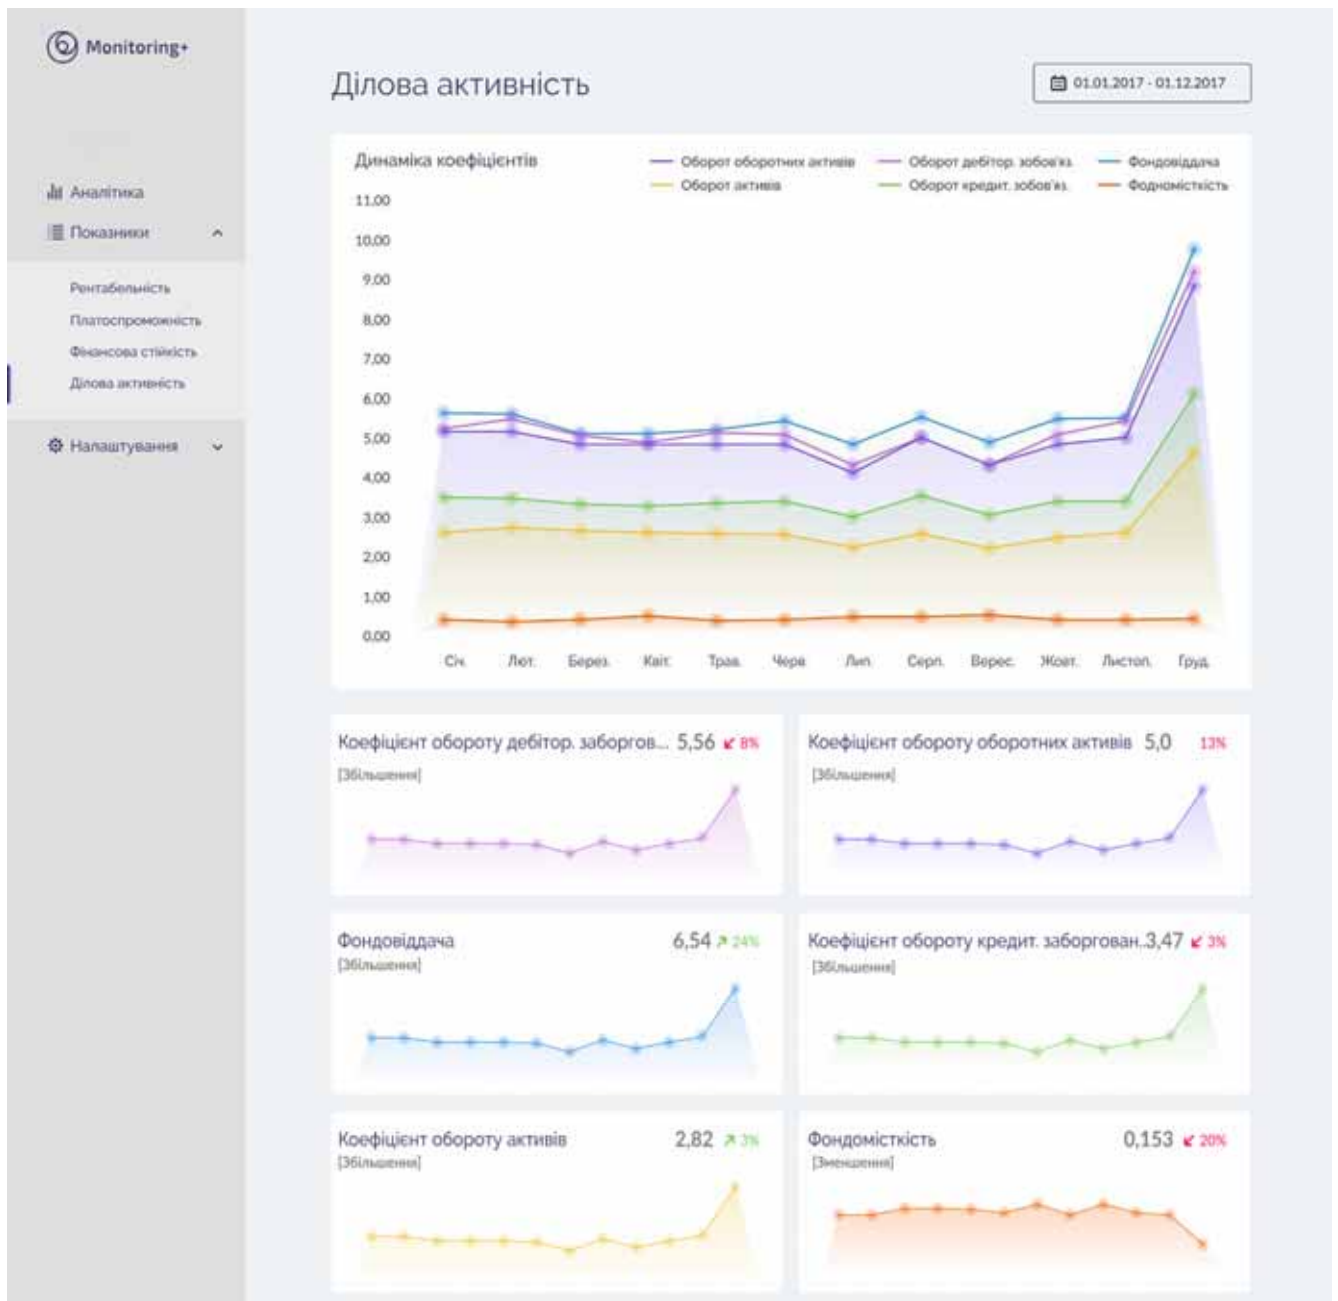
Monitoring+

Аналітика
Показники
Рентабельність
Платоспроможність
Фінансова стійкість
Ділова активність
Налаштування

Ділова активність

01.01.2017 - 01.12.2017

Динаміка коефіцієнтів

Оборот оборотних активів
Оборот дебітор. зобов'яз.
Фондовіддача
Оборот активів
Оборот кредит. зобов'яз.
Фодномісткість

11,00
10,00
9,00
8,00
7,00
6,00
5,00
4,00
3,00
2,00
1,00
0,00

Січ. Лют. Берез. Квіт. Трав. Черв. Лип. Серп. Верес. Жовт. Листоп. Груд.

Коефіцієнт обороту дебітор. заборгов... 5,56 8%
[Збільшення]

Коефіцієнт обороту оборотних активів 5,0 13%
[Збільшення]

Фондовіддача 6,54 24%
[Збільшення]

Коефіцієнт обороту кредит. заборгован. 3,47 3%
[Збільшення]

Коефіцієнт обороту активів 2,82 3%
[Збільшення]

Фондомісткість 0,153 20%
[Зменшення]